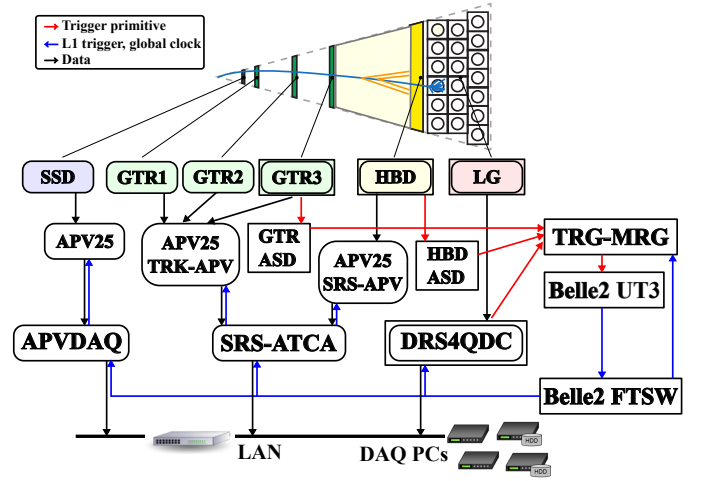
Trigger primitive
L1 trigger, global clock
Data

SSD
GTR1
GTR2
GTR3
HBD
LG

APV25
APV25 TRK-APV
GTR ASD
APV25 SRS-APV
HBD ASD
TRG-MRG
Belle2 UT3

APVDAQ
SRS-ATCA
DRS4QDC
Belle2 FTSW

LAN
DAQ PCs
HDD
HDD